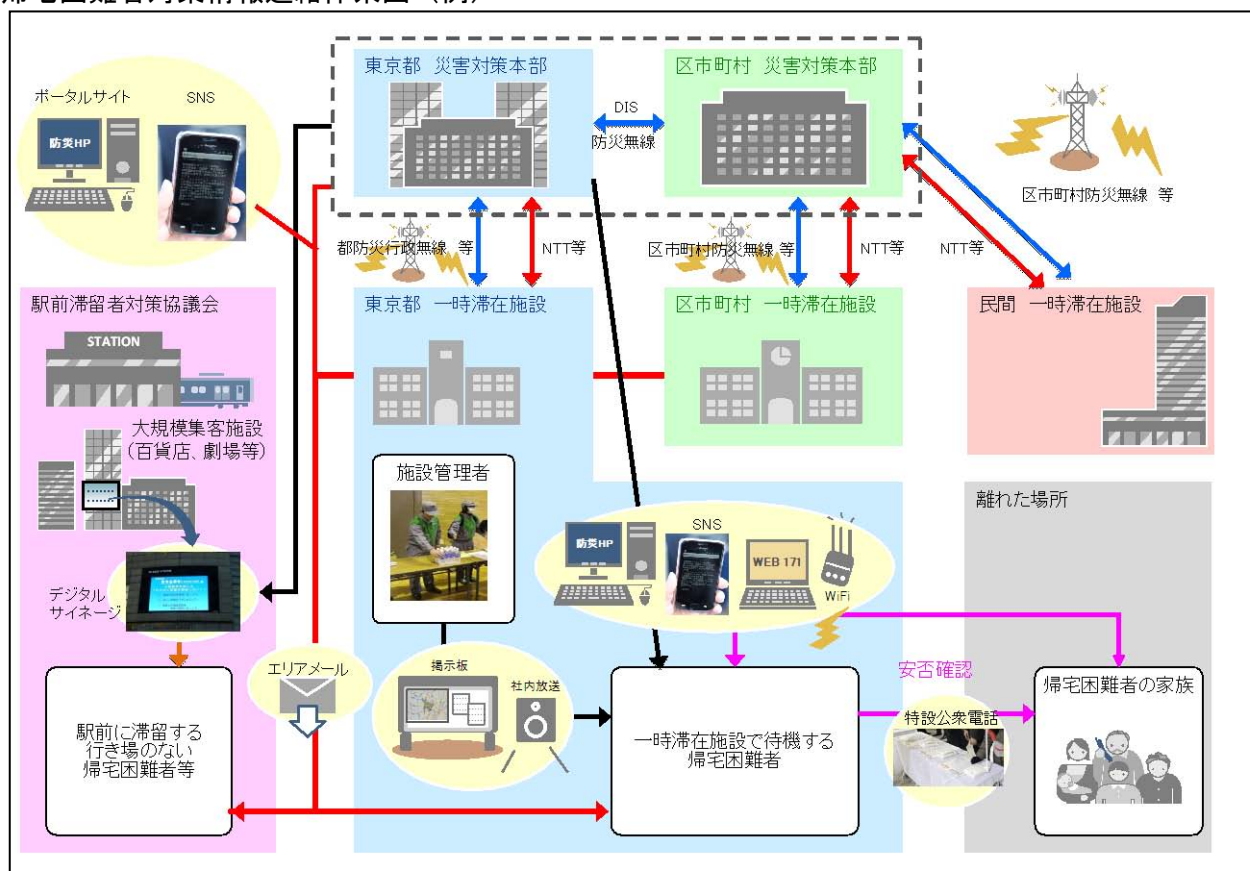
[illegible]

東京都 災害対策本部

区市町村 災害対策本部

ポータルサイト

SNS

防災HP

DIS

防災無線

区市町村防災無線 等

都防災行政無線 等

NTT等

区市町村防災無線 等

NTT等

NTT等

駅前滞留者対策協議会

東京都 一時滞在施設

区市町村 一時滞在施設

民間 一時滞在施設

STATION

大規模集客施設（百貨店、劇場等）

施設管理者

離れた場所

SNS

防災HP

WEB 171

WiFi

デジタルサイネージ

エリアメール

掲示板

社内放送

安否確認

特設公衆電話

駅前に滞留する行き場のない帰宅困難者等

一時滞在施設で待機する帰宅困難者

帰宅困難者の家族